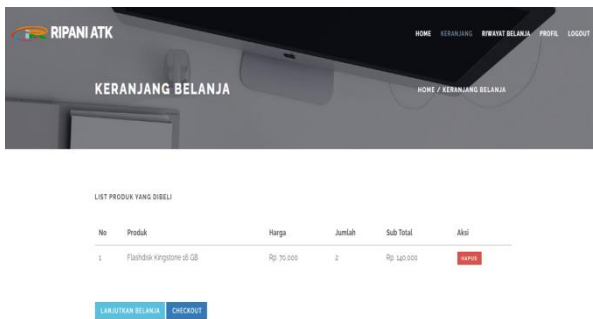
RIPANI ATK

HOME KERANJANG RIWAYAT BELANJA PROFIL LOGOUT

KERANJANG BELANJA

HOME / KERANJANG BELANJA

LIST PRODUK YANG DIBELI

| No | Produk | Harga | Jumlah | Sub Total | Aksi |
|---|---|---|---|---|---|
| 1 | Flashdisk Kingstone 16 GB | Rp. 70.000 | 2 | Rp. 140.000 | HAPUS |

LANJUTKAN BELANJA CHECKOUT